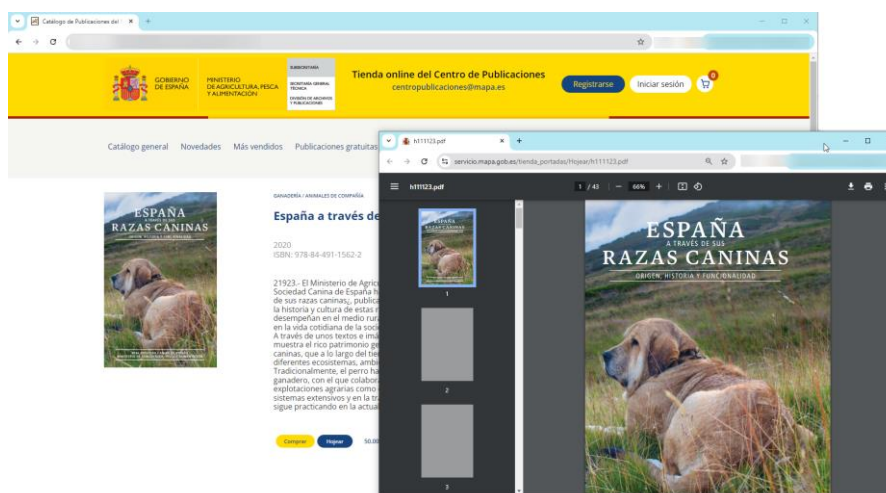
Catálogo de Publicaciones del ×

GOBIERNO DE ESPAÑA

MINISTERIO DE AGRICULTURA, PESCA Y ALIMENTACIÓN

SUBSECRETARÍA
SECRETARÍA GENERAL TÉCNICA
DIVISIÓN DE ARCHIVOS Y PUBLICACIONES

Tienda online del Centro de Publicaciones
centropublicaciones@mapa.es

Registrarse

Iniciar sesión

0

Catálogo general Novedades Más vendidos Publicaciones gratuitas

ESPAÑA
A TRAVÉS DE SUS
RAZAS CANINAS
ORIGEN, HISTORIA Y FUNCIONALIDAD

GANADERÍA / ANIMALES DE COMPAÑÍA

España a través de

2020
ISBN: 978-84-491-1562-2

21923.- El Ministerio de Agric Sociedad Canina de España h de sus razas caninas;, publica la historia y cultura de estas r desempeñan en el medio rur en la vida cotidiana de la soci A través de unos textos e imá muestra el rico patrimonio ge caninas, que a lo largo del tie diferentes ecosistemas, ambi Tradicionalmente, el perro ha ganadero, con el que colabor explotaciones agrarias como sistemas extensivos y en la tr sigue practicando en la actual

Comprar Hojear 50.00

h111123.pdf ×

servicio.mapa.gob.es/tienda_portadas/Hojear/h111123.pdf

h111123.pdf

1 / 43

66%

1

2

3

ESPAÑA
A TRAVÉS DE SUS
RAZAS CANINAS
ORIGEN, HISTORIA Y FUNCIONALIDAD